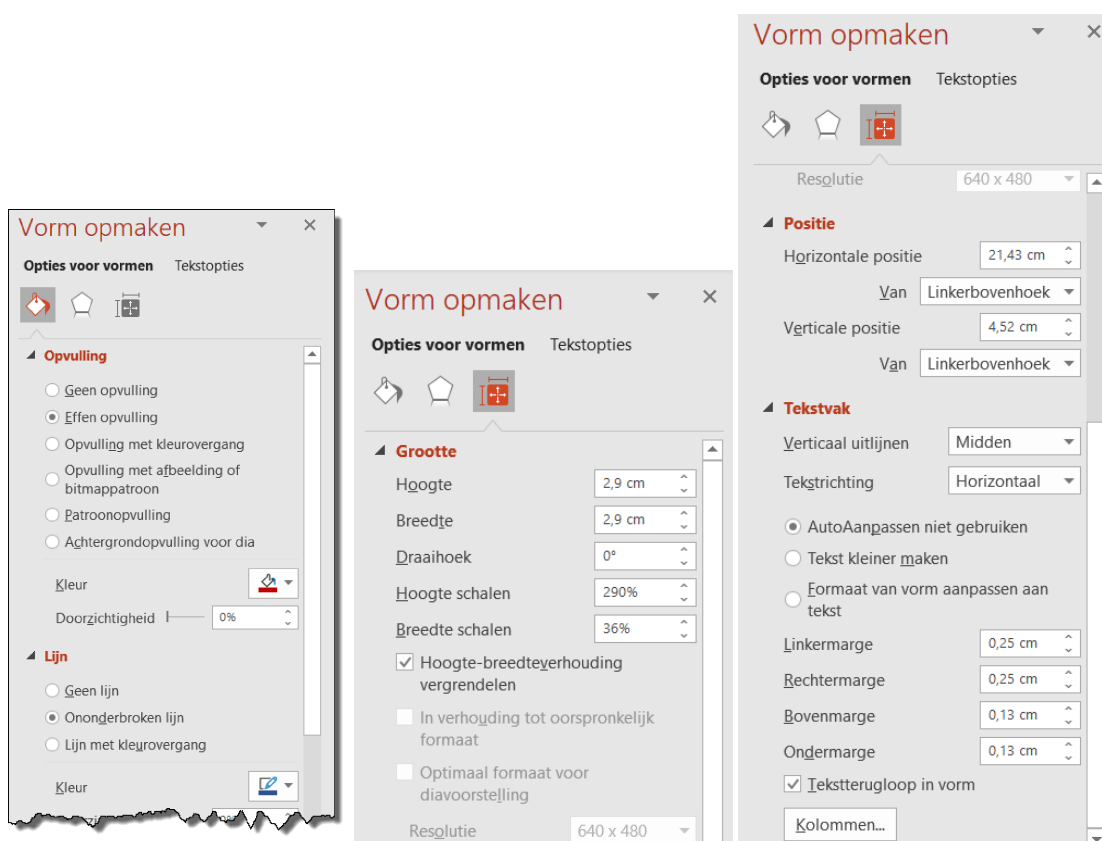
Vorm opmaken

Opties voor vormen Tekstopties

Opvulling

Geen opvulling

Effen opvulling

Opvulling met kleurovergang

Opvulling met afbeelding of bitmappatroon

Patroonopvulling

Achtergrondopvulling voor dia

Kleur

Doorzichtigheid 0%

Lijn

Geen lijn

Ononderbroken lijn

Lijn met kleurovergang

Kleur

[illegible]

Vorm opmaken

Opties voor vormen Tekstopties

Grootte

Hoogte 2,9 cm

Breedte 2,9 cm

Draaihoek 0°

Hoogte schalen 290%

Breedte schalen 36%

Hoogte-breedteverhouding vergrendelen

In verhouding tot oorspronkelijk formaat

Optimaal formaat voor diavoorstelling

Resolutie 640 x 480

Vorm opmaken

Opties voor vormen Tekstopties

Resolutie 640 x 480

Positie

Horizontale positie 21,43 cm

Van Linkerbovenhoek

Verticale positie 4,52 cm

Van Linkerbovenhoek

Tekstvak

Verticaal uitlijnen Midden

Tekstrichting Horizontaal

AutoAanpassen niet gebruiken

Tekst kleiner maken

Formaat van vorm aanpassen aan tekst

Linkermarge 0,25 cm

Rechtermarge 0,25 cm

Bovenmarge 0,13 cm

Ondermarge 0,13 cm

Tekstterugloop in vorm

Kolommen...